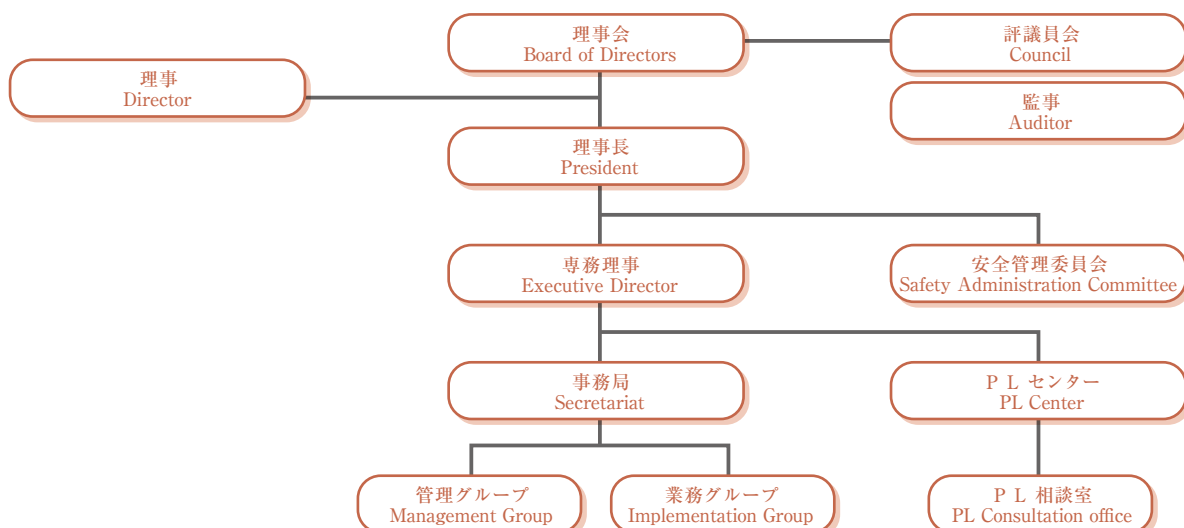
理事
Director

理事会
Board of Directors

評議員会
Council

監事
Auditor

理事長
President

専務理事
Executive Director

安全管理委員会
Safety Administration Committee

事務局
Secretariat

P L センター
PL Center

管理グループ
Management Group

業務グループ
Implementation Group

P L 相談室
PL Consultation office